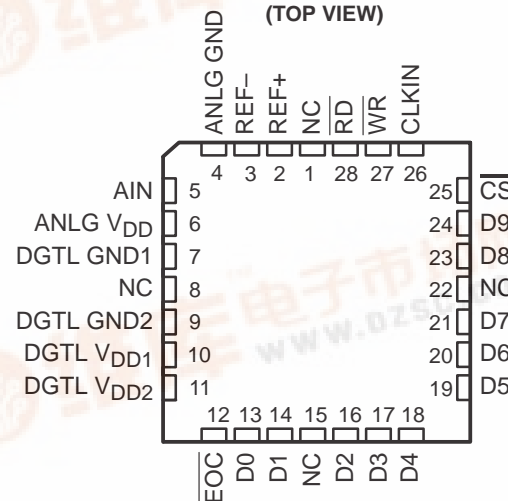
(TOP VIEW)

ANLG GND
REF–
REF+
NC
$\overline{RD}$
$\overline{WR}$
CLKIN

4 3 2 1 28 27 26

AIN 5
ANLG $V_{DD}$ 6
DGTL GND1 7
NC 8
DGTL GND2 9
DGTL $V_{DD1}$ 10
DGTL $V_{DD2}$ 11

25 $\overline{CS}$
24 D9
23 D8
22 NC
21 D7
20 D6
19 D5

12 13 14 15 16 17 18

$\overline{EOC}$
D0
D1
NC
D2
D3
D4